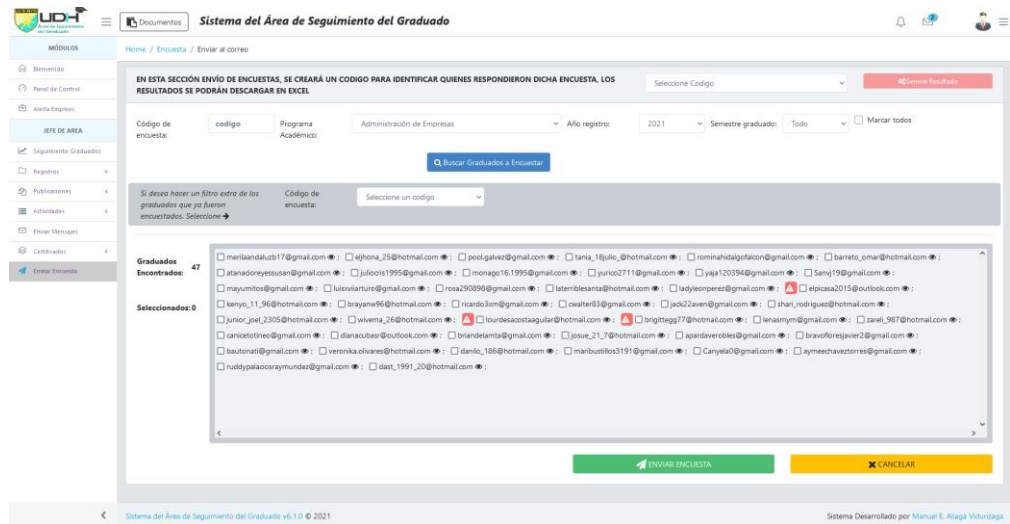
UDH
Documentos
Sistema del Área de Seguimiento del Graduado

MÓDULOS
Bienvenido
Panel de Control
Alerta Empleos
JEFE DE AREA
Seguimiento Graduados
Registros
Publicaciones
Actividades
Enviar Mensajes
Certificados
Enviar Encuesta

Home / Encuesta / Enviar al correo

EN ESTA SECCIÓN ENVÍO DE ENCUESTAS, SE CREARÁ UN CODIGO PARA IDENTIFICAR QUIENES RESPONDIERON DICHA ENCUESTA, LOS RESULTADOS SE PODRÁN DESCARGAR EN EXCEL

Seleccione Codigo
Genere Resultado

Código de encuesta: codigo
Programa Académico: Administración de Empresas
Año registro: 2021
Semestre graduado: Todo
Marcar todos

Buscar Graduados a Encuestar

Si desea hacer un filtro extra de los graduados que ya fueron encuestados. Seleccione →
Código de encuesta: Seleccione un codigo

Graduados Encontrados: 47
Seleccionados: 0

merilaandaluzb17@gmail.com ; eljhona_25@hotmail.com ; pool.galvez@gmail.com ; tania_18julio_@hotmail.com ; rominahidalgofalcon@gmail.com ; barreto_omar@hotmail.com ; atanacioreyessusan@gmail.com ; juliocris1995@gmail.com ; monago16.1995@gmail.com ; yurico2711@gmail.com ; yaja120394@gmail.com ; Sanvj19@gmail.com ; mayumitos@gmail.com ; luissviarturo@gmail.com ; rosa290898@gmail.com ; laterriblesanta@hotmail.com ; ladyleonperez@gmail.com ; elpicasa2015@outlook.com ; kenyo_11_96@hotmail.com ; brayanw96@hotmail.com ; ricardo3xm@gmail.com ; cwalter83@gmail.com ; jack22aven@gmail.com ; shari_rodriguez@hotmail.com ; junior_joel_2305@hotmail.com ; wivema_26@hotmail.com ; lourdesacostaaguilar@hotmail.com ; brigittegg77@hotmail.com ; lenasmym@gmail.com ; zareli_987@hotmail.com ; canicetotineo@gmail.com ; dianacubasr@outlook.com ; briandelamta@gmail.com ; josue_21_7@hotmail.com ; apardaverobles@gmail.com ; bravofloresjavier2@gmail.com ; bautonati@gmail.com ; veronika.olivares@hotmail.com ; danilo_186@hotmail.com ; maribustillos3191@gmail.com ; Canyela0@gmail.com ; aymeechaveztorres@gmail.com ; ruddypalaciosraymundez@gmail.com ; dast_1991_20@hotmail.com ;

ENVIAR ENCUESTA
CANCELAR

Sistema del Área de Seguimiento del Graduado v6.1.0 © 2021
Sistema Desarrollado por Manuel E. Aliaga Vidurizaga